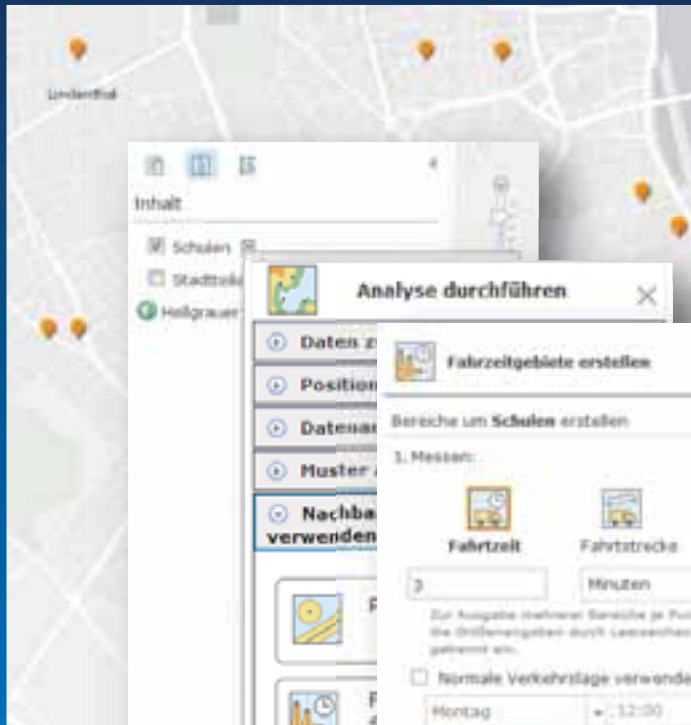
Lindenthal

Inhalt

Schulen

Stadtteile

Hellgrauer

Analyse durchführen

Daten z

Position

Datenar

Muster a

Nachba verwenden

Fahrzeitgebiete erstellen

Bereiche um Schulen erstellen

1. Messen:

Fahrzeit

Fahrtstrecke

3

Minuten

Zur Ausgabe mehrerer Bereiche je Pu die Größenangaben durch Leerzeichen getrennt ein.

Normale Verkehrslage verwende

Montag

12:00